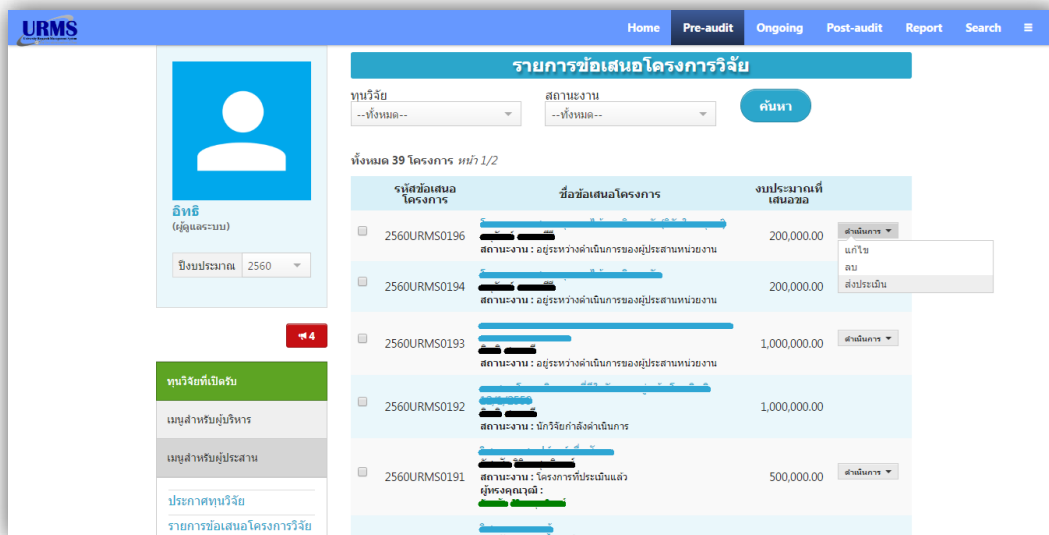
URMS

Home Pre-audit Ongoing Post-audit Report Search ≡

อิทธิ
(ผู้ดูแลระบบ)

ปีงบประมาณ 2560

4

ทุนวิจัยที่เปิดรับ

เมนูสำหรับผู้บริหาร

เมนูสำหรับผู้ประสาน

ประกาศทุนวิจัย

รายการข้อเสนอโครงการวิจัย

รายการข้อเสนอโครงการวิจัย

ทุนวิจัย --ทั้งหมด--

สถานะงาน --ทั้งหมด--

ค้นหา

ทั้งหมด 39 โครงการ หน้า 1/2

| | รหัสข้อเสนอโครงการ | ชื่อข้อเสนอโครงการ | งบประมาณที่เสนอขอ | |
|---|---|---|---|---|
| | 2560URMS0196 | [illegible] สถานะงาน : อยู่ระหว่างดำเนินการของผู้ประสานหน่วยงาน | 200,000.00 | ดำเนินการ แก้ไข ลบ ส่งประเมิน |
| | 2560URMS0194 | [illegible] สถานะงาน : อยู่ระหว่างดำเนินการของผู้ประสานหน่วยงาน | 200,000.00 | |
| | 2560URMS0193 | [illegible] สถานะงาน : อยู่ระหว่างดำเนินการของผู้ประสานหน่วยงาน | 1,000,000.00 | ดำเนินการ |
| | 2560URMS0192 | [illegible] สถานะงาน : นักวิจัยกำลังดำเนินการ | 1,000,000.00 | |
| | 2560URMS0191 | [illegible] สถานะงาน : โครงการที่ประเมินแล้ว ผู้ทรงคุณวุฒิ : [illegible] | 500,000.00 | ดำเนินการ |